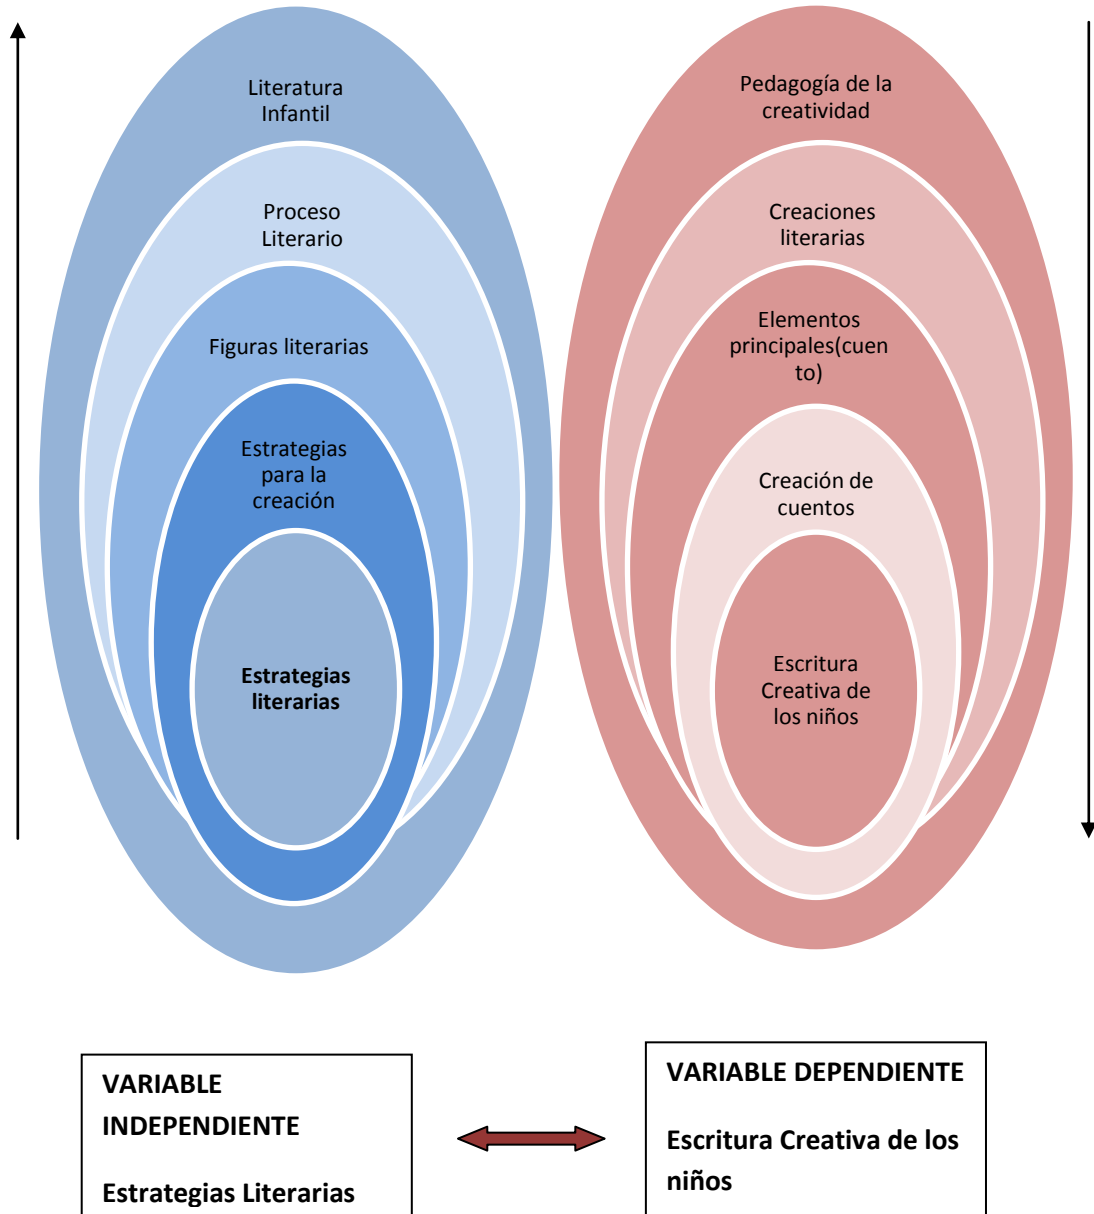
Literatura Infantil

Proceso Literario

Figuras literarias

Estrategias para la creación

Estrategias literarias

Pedagogía de la creatividad

Creaciones literarias

Elementos principales(cuento)

Creación de cuentos

Escritura Creativa de los niños

VARIABLE INDEPENDIENTE

Estrategias Literarias

VARIABLE DEPENDIENTE

Escritura Creativa de los niños